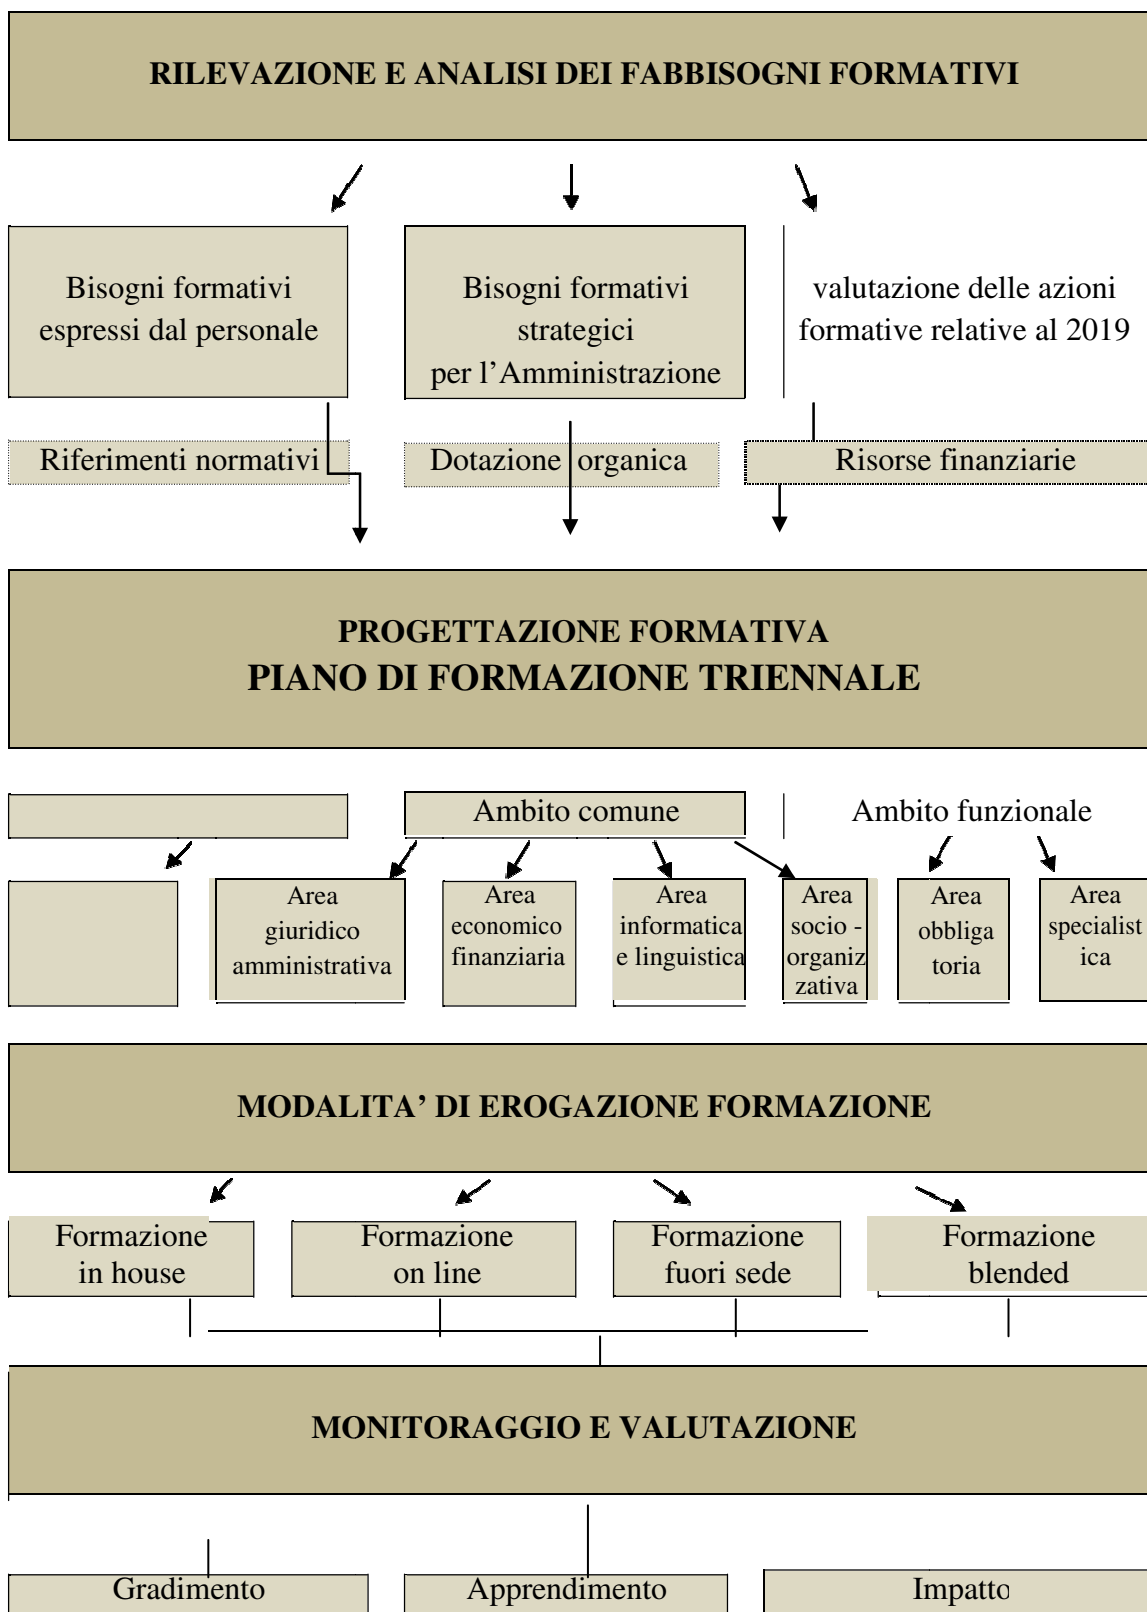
RILEVAZIONE E ANALISI DEI FABBISOGNI FORMATIVI

Bisogni formativi espressi dal personale

Bisogni formativi strategici per l'Amministrazione

valutazione delle azioni formative relative al 2019

Riferimenti normativi

Dotazione organica

Risorse finanziarie

PROGETTAZIONE FORMATIVA
PIANO DI FORMAZIONE TRIENNALE

Ambito comune

Ambito funzionale

Area giuridico amministrativa

Area economico finanziaria

Area informatica e linguistica

Area socio - organizzativa

Area obbligatoria

Area specialistica

MODALITA' DI EROGAZIONE FORMAZIONE

Formazione in house

Formazione on line

Formazione fuori sede

Formazione blended

MONITORAGGIO E VALUTAZIONE

Gradimento

Apprendimento

Impatto